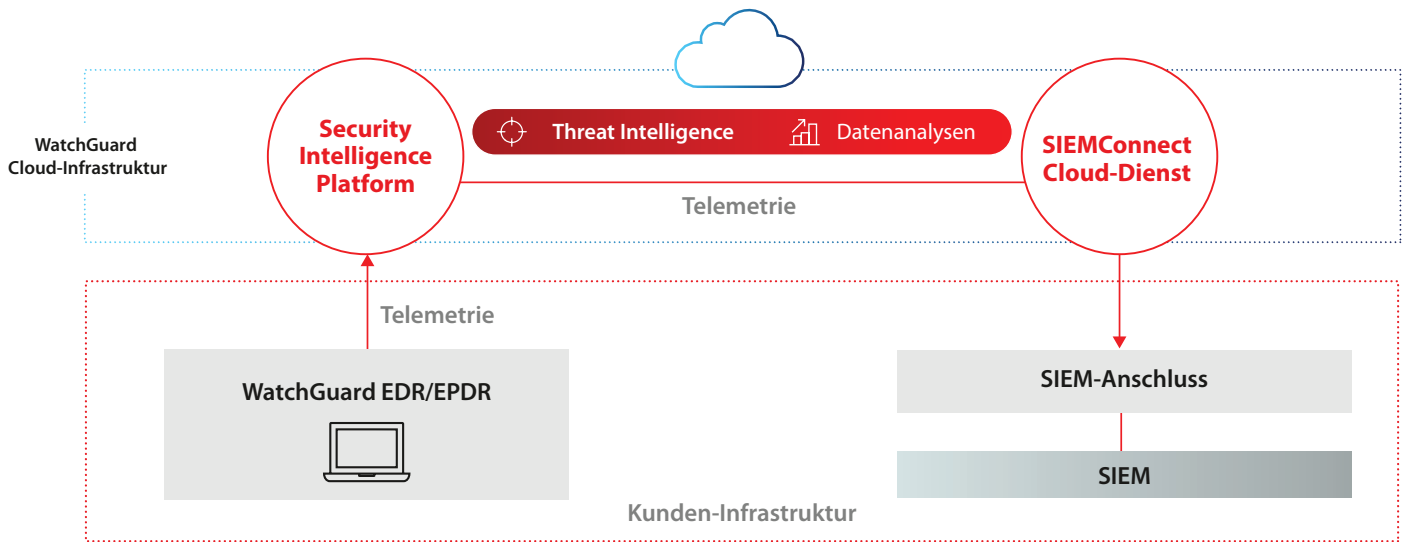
WatchGuard Cloud-Infrastruktur

Security Intelligence Platform

Threat Intelligence

Datenanalysen

SIEMConnect Cloud-Dienst

Telemetrie

Telemetrie

WatchGuard EDR/EPDR

SIEM-Anschluss

SIEM

Kunden-Infrastruktur